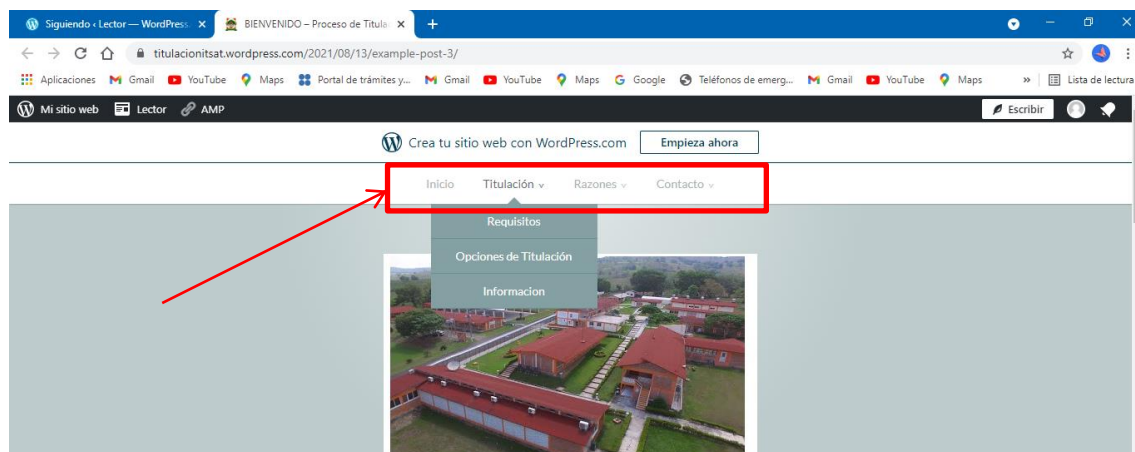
Siguiendo ‹ Lector — WordPress. ×
BIENVENIDO – Proceso de Titula ×
+

titulacionitsat.wordpress.com/2021/08/13/example-post-3/

Aplicaciones Gmail YouTube Maps Portal de trámites y... Gmail YouTube Maps Google Teléfonos de emerg... Gmail YouTube Maps » Lista de lectura

Mi sitio web Lector AMP Escribir

Crea tu sitio web con WordPress.com Empieza ahora

Inicio Titulación Razones Contacto

Requisitos
Opciones de Titulación
Informacion